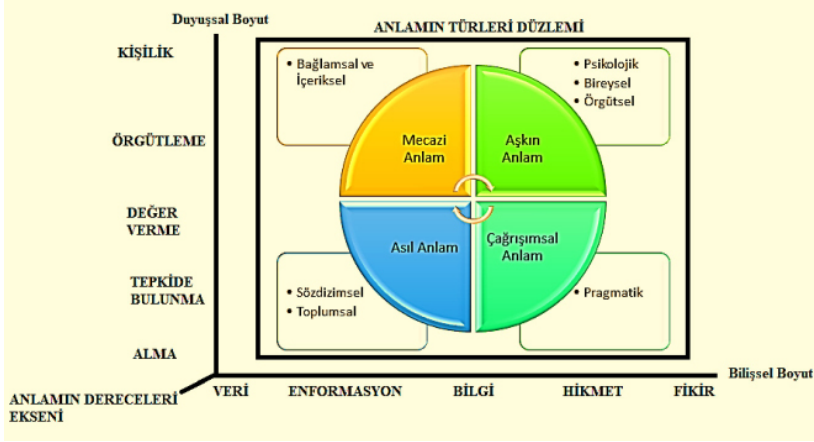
Duyuşsal Boyut

ANLAMIN TÜRLERİ DÜZLEMİ

KİŞİLİK

ÖRGÜTLEME

DEĞER VERME

TEPKİDE BULUNMA

ALMA

• Bağlamsal ve İçeriksel

• Psikolojik
• Bireysel
• Örgütsel

Mecazi Anlam

Aşkın Anlam

Asıl Anlam

Çağrışımsal Anlam

• Sözdizimsel
• Toplumsal

• Pragmatik

Bilişsel Boyut

ANLAMIN DERECELERİ EKSENİ

VERİ

ENFORMASYON

BİLGİ

HİKMET

FİKİR